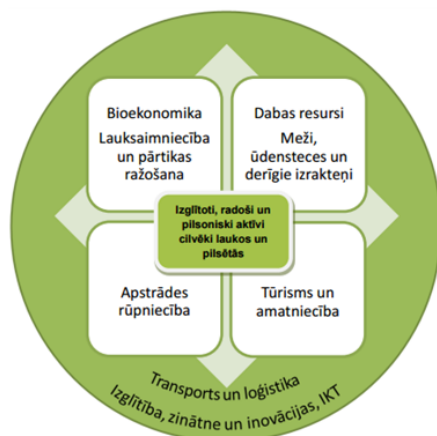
Bioekonomika
Lauksaimniecība un pārtikas ražošana

Dabas resursi
Meži, ūdensteces un derīgie izrakteņi

Izglītoti, radoši un pilsoniski aktīvi cilvēki laukos un pilsētās

Apstrādes rūpniecība

Tūrisms un amatniecība

Transports un loģistika
Izglītība, zinātne un inovācijas, IKT